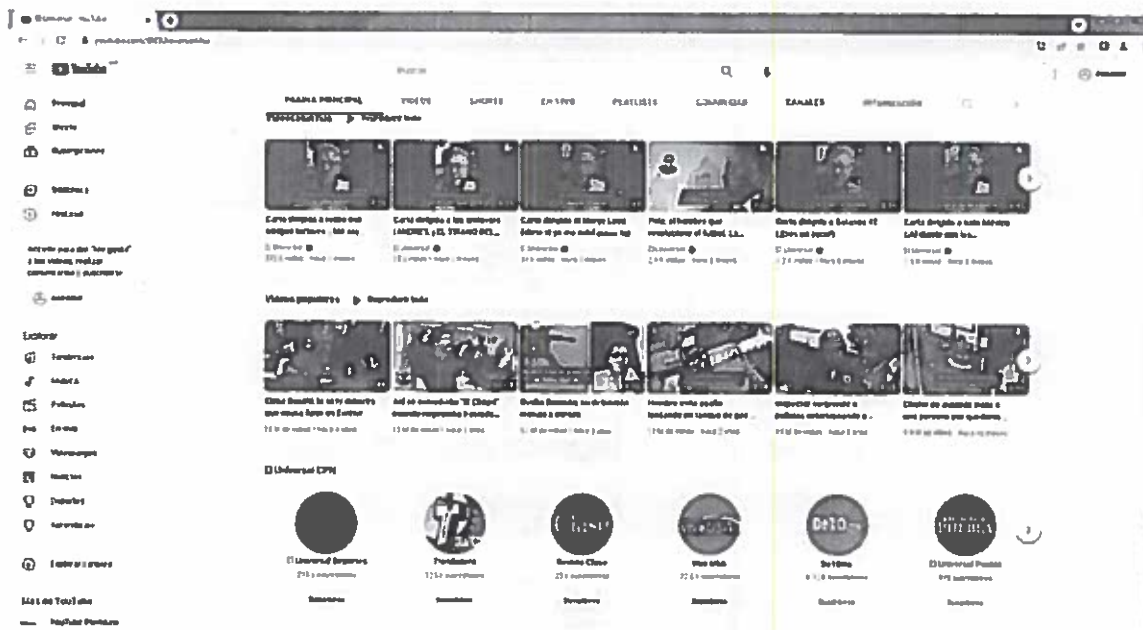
YouTube

Buscar

PÁGINA PRINCIPAL VIDEOS SHORTS EN VIVO PLAYLISTS COMUNIDAD CANALES INFORMACIÓN

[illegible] Reproducir todo

Carta dirigida a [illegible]
Carta dirigida a los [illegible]
Carta dirigida al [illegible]
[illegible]
Carta dirigida a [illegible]
Carta dirigida a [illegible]

Videos populares Reproducir todo

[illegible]
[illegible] "El Chapo" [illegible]
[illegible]
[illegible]
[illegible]
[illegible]

El Universal CPN

El Universal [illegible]
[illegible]
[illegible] Clase
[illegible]
De10
El Universal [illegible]

Suscribirse Suscribirse Suscribirse Suscribirse Suscribirse Suscribirse

Principal
Shorts
Suscripciones
Biblioteca
Historial
Acceder

Explorar
Tendencias
Música
Películas
En vivo
Videojuegos
Noticias
Deportes
Aprendizaje

Explorar canales

Más de YouTube
YouTube Premium